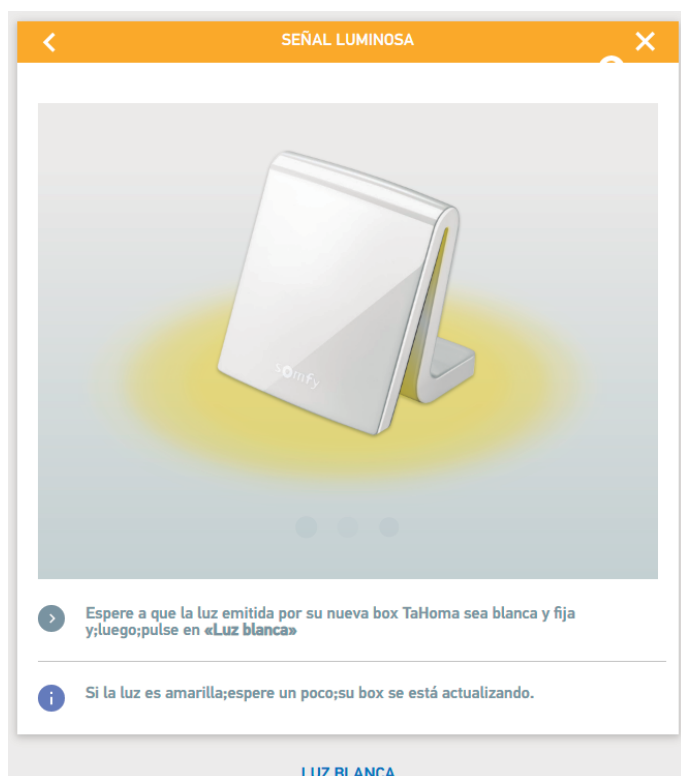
SEÑAL LUMINOSA

somfy

Espere a que la luz emitida por su nueva box TaHoma sea blanca y fija y;luego;pulse en «Luz blanca»

Si la luz es amarilla;espere un poco;su box se está actualizando.

LUZ BLANCA